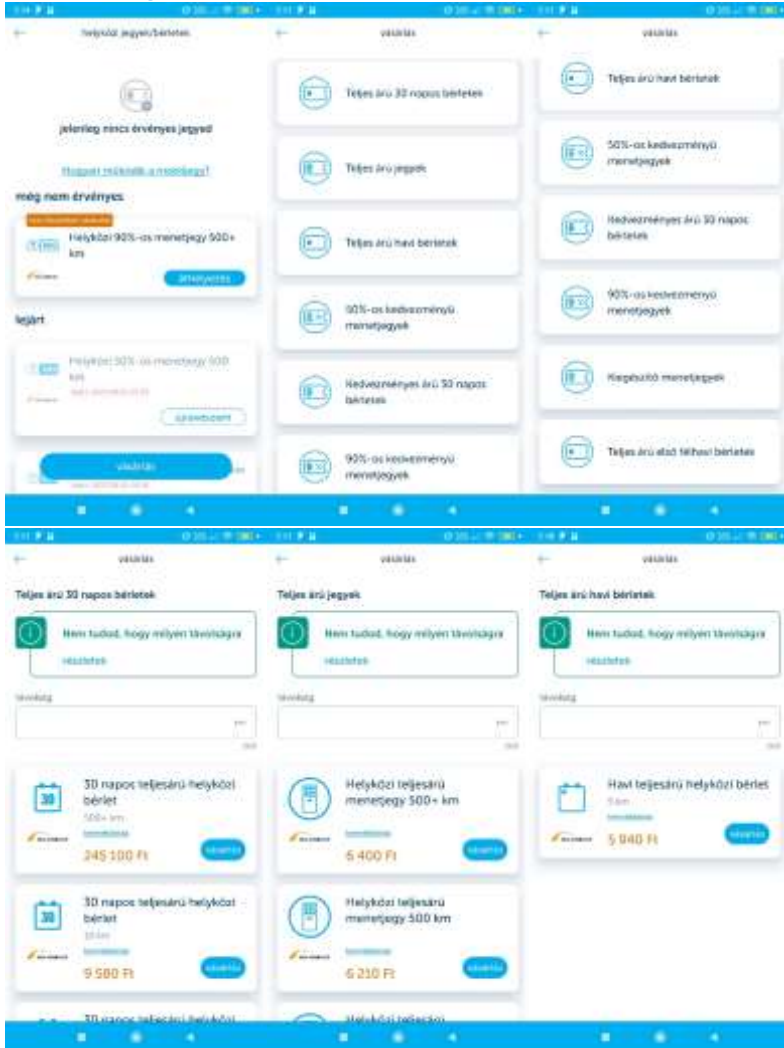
helyközi jegyek/bérletek

jelenleg nincs érvényes jegyed

Hogyan működik a mobiljegy?

még nem érvényes

Helyközi 90%-os menetjegy 500+ km

lejárt

Helyközi 50%-os menetjegy 500 km

vásárlás

vásárlás

Teljes árú 30 napos bérletek

Teljes árú jegyek

Teljes árú havi bérletek

50%-os kedvezményű menetjegyek

Kedvezményes árú 30 napos bérletek

90%-os kedvezményű menetjegyek

vásárlás

Teljes árú havi bérletek

50%-os kedvezményű menetjegyek

Kedvezményes árú 30 napos bérletek

90%-os kedvezményű menetjegyek

Kiegészítő menetjegyek

Teljes árú első félhavi bérletek

vásárlás

Teljes árú 30 napos bérletek

Nem tudod, hogy milyen távolságra

részletek

távolság

30 napos teljesárú helyközi bérlet
500+ km
245 100 Ft
vásárlás

30 napos teljesárú helyközi bérlet
9 580 Ft
vásárlás

30 napos teljesárú helyközi

vásárlás

Teljes árú jegyek

Nem tudod, hogy milyen távolságra

részletek

távolság

Helyközi teljesárú menetjegy 500+ km
6 400 Ft
vásárlás

Helyközi teljesárú menetjegy 500 km
6 210 Ft
vásárlás

Helyközi teljesárú

vásárlás

Teljes árú havi bérletek

Nem tudod, hogy milyen távolságra

részletek

távolság

Havi teljesárú helyközi bérlet
5 km
5 940 Ft
vásárlás